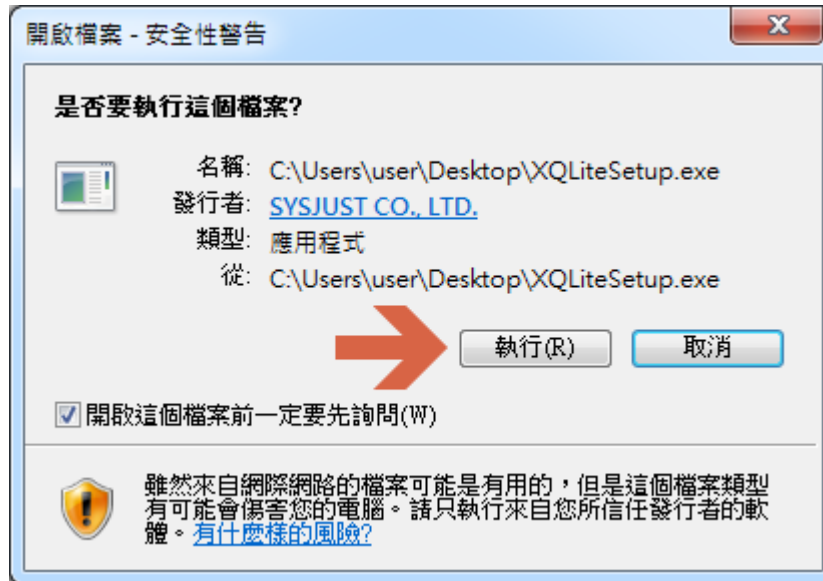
開啟檔案 - 安全性警告

是否要執行這個檔案?

名稱: C:\Users\user\Desktop\XQLiteSetup.exe
發行者: SYSJUST CO., LTD.
類型: 應用程式
從: C:\Users\user\Desktop\XQLiteSetup.exe

執行(R)
取消

開啟這個檔案前一定要先詢問(W)

雖然來自網際網路的檔案可能是有用的，但是這個檔案類型有可能會傷害您的電腦。請只執行來自您所信任發行者的軟體。有什麼樣的風險?